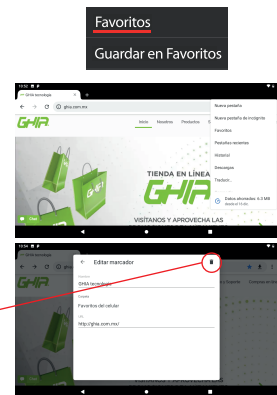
Favoritos
Guardar en Favoritos

10:52
GHIA tecnología
ghia.com.mx
GHIA
Inicio Nosotros Productos
Nueva pestaña
Nueva pestaña de incógnito
Favoritos
Pestañas recientes
Historial
Descargas
Traducir...
Datos ahorrados: 6.3 MB
TIENDA EN LÍNEA
GHIA
VISÍTANOS Y APROVECHA LAS

10:54
Editar marcador
Nombre
GHIA tecnología
Carpeta
Favoritos del celular
URL
http://ghia.com.mx/